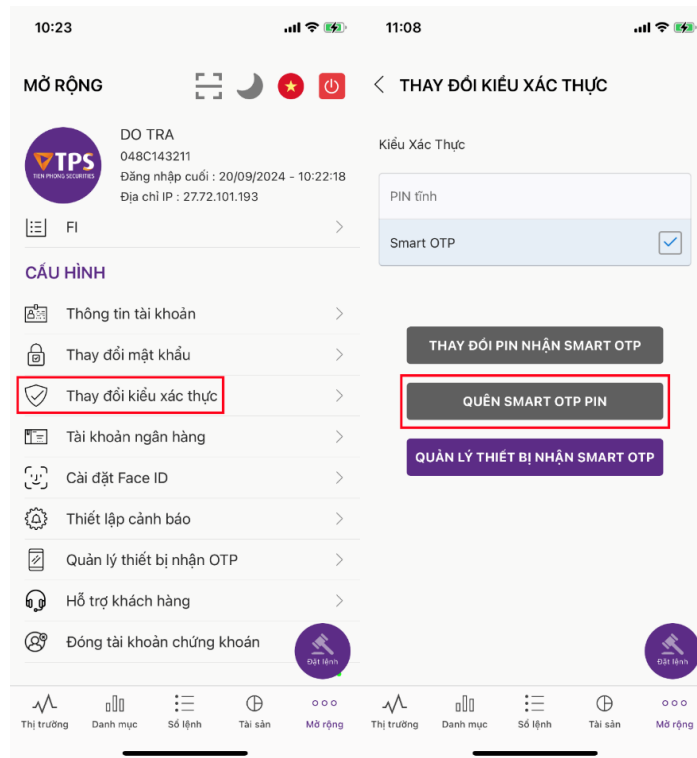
10:23

MỞ RỘNG

TPS
TIEN PHONG SECURITIES

DO TRA
048C143211
Đăng nhập cuối : 20/09/2024 - 10:22:18
Địa chỉ IP : 27.72.101.193

FI

CẤU HÌNH

Thông tin tài khoản
Thay đổi mật khẩu
Thay đổi kiểu xác thực
Tài khoản ngân hàng
Cài đặt Face ID
Thiết lập cảnh báo
Quản lý thiết bị nhận OTP
Hỗ trợ khách hàng
Đóng tài khoản chứng khoán

Đặt lệnh

Thị trường
Danh mục
Sổ lệnh
Tài sản
Mở rộng

11:08

THAY ĐỔI KIỂU XÁC THỰC

Kiểu Xác Thực

PIN tĩnh
Smart OTP

THAY ĐỔI PIN NHẬN SMART OTP
QUÊN SMART OTP PIN
QUẢN LÝ THIẾT BỊ NHẬN SMART OTP

Đặt lệnh

Thị trường
Danh mục
Sổ lệnh
Tài sản
Mở rộng